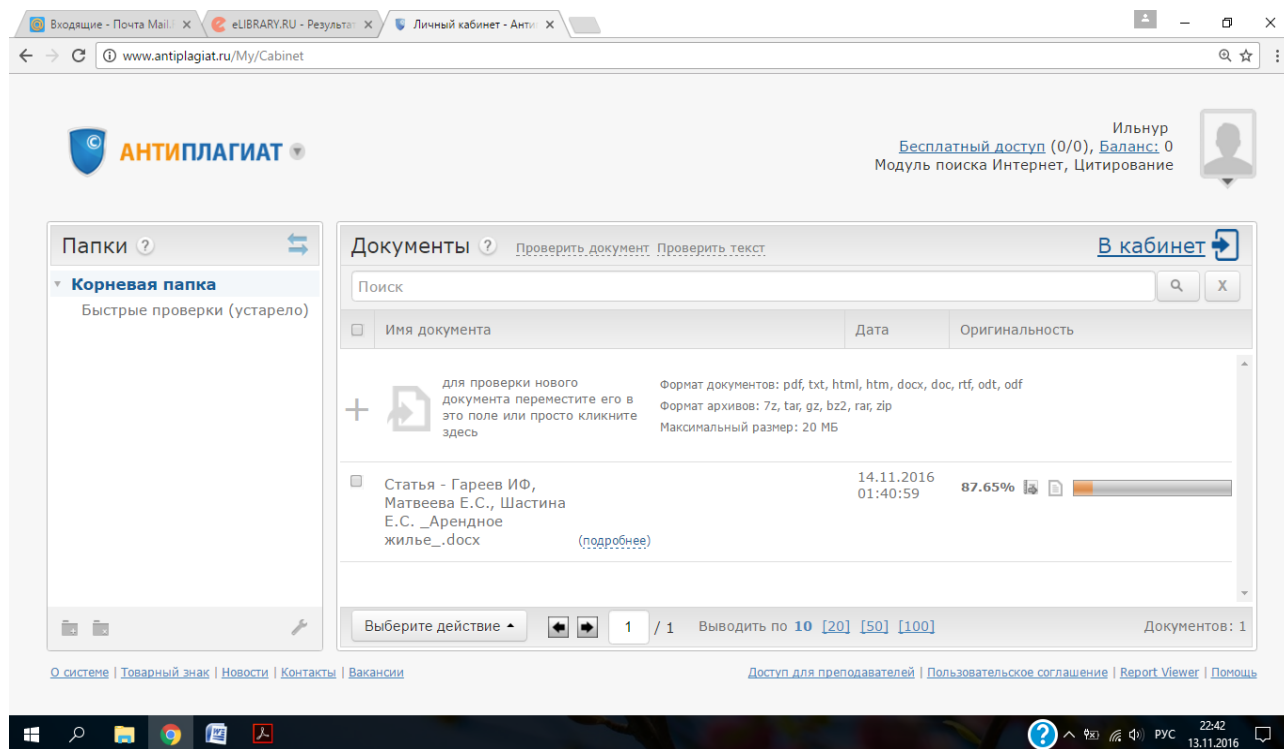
Входящие - Почта Mail.| ×
eLIBRARY.RU - Результат ×
Личный кабинет - Анти ×

www.antiplagiat.ru/My/Cabinet

АНТИПЛАГИАТ

Ильнур
Бесплатный доступ (0/0), Баланс: 0
Модуль поиска Интернет, Цитирование

Папки ?

Корневая папка
Быстрые проверки (устарело)

Документы ? Проверить документ Проверить текст

В кабинет

Поиск

X

| | Имя документа | Дата | Оригинальность |
|---|---|---|---|
| | для проверки нового документа переместите его в это поле или просто кликните здесь. Формат документов: pdf, txt, html, htm, docx, doc, rtf, odt, odf. Формат архивов: 7z, tar, gz, bz2, rar, zip. Максимальный размер: 20 МБ | | |
| | Статья - Гареев ИФ, Матвеева Е.С., Шастина Е.С. _Арендное жилье_.docx (подробнее) | 14.11.2016 01:40:59 | 87.65% |

Выберите действие

1 / 1

Выводить по 10 [20] [50] [100]

Документы: 1

О системе | Товарный знак | Новости | Контакты | Вакансии

Доступ для преподавателей | Пользовательское соглашение | Report Viewer | Помощь

РУС 22:42 13.11.2016